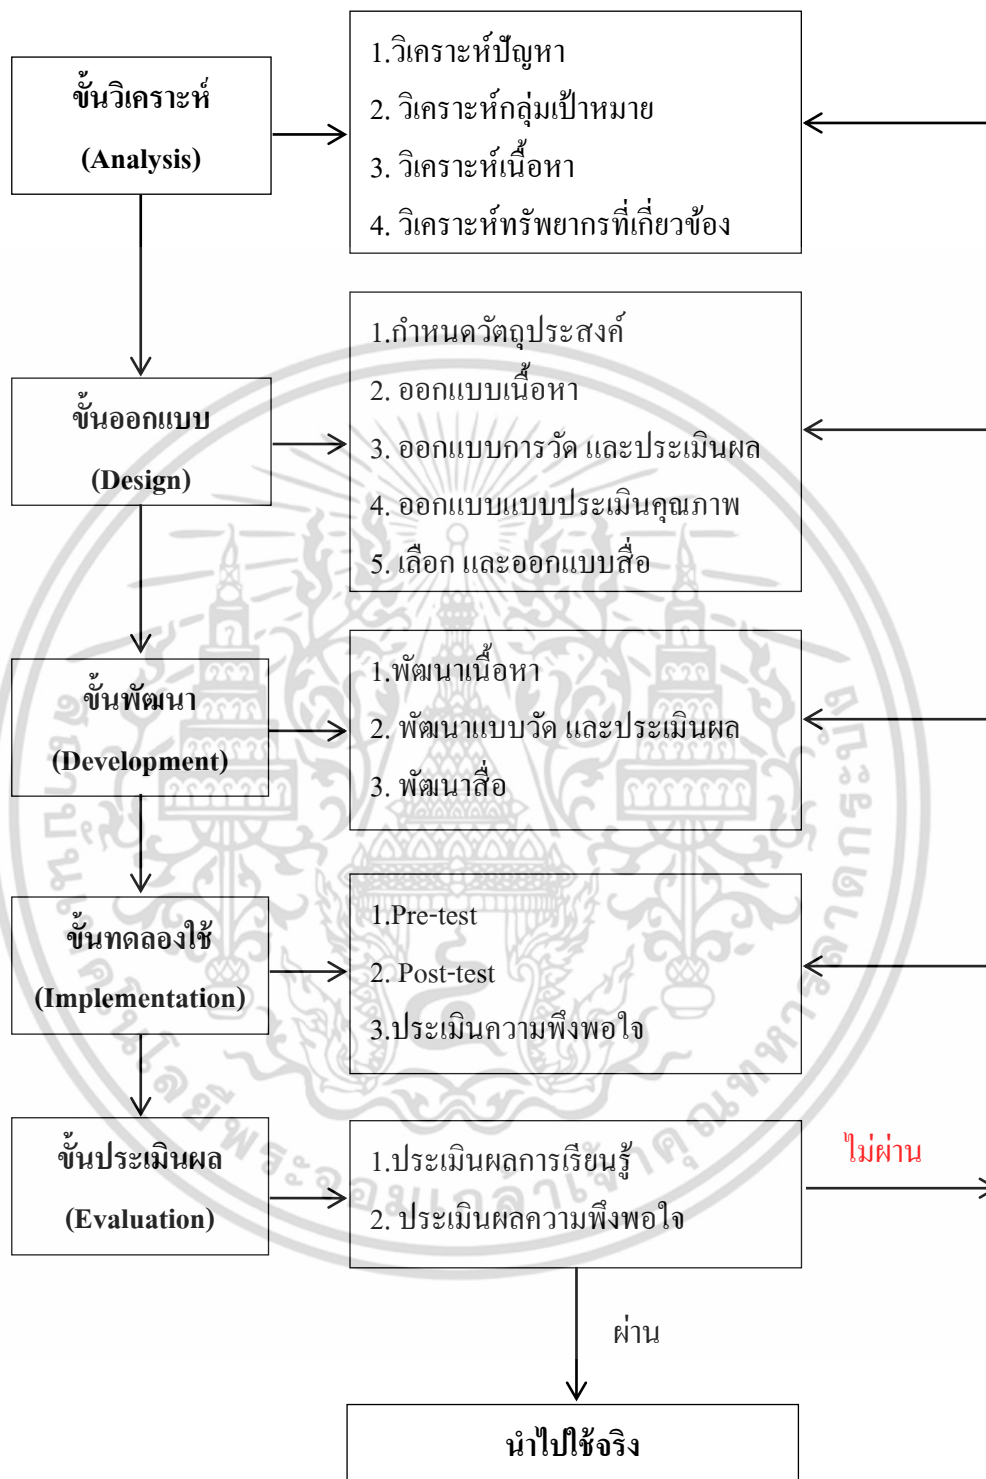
ขั้นวิเคราะห์
(Analysis)

1.วิเคราะห์ปัญหา
2. วิเคราะห์กลุ่มเป้าหมาย
3. วิเคราะห์เนื้อหา
4. วิเคราะห์ทรัพยากรที่เกี่ยวข้อง

ขั้นออกแบบ
(Design)

1.กำหนดวัตถุประสงค์
2. ออกแบบเนื้อหา
3. ออกแบบการวัด และประเมินผล
4. ออกแบบแบบประเมินคุณภาพ
5. เลือก และออกแบบสื่อ

ขั้นพัฒนา
(Development)

1.พัฒนาเนื้อหา
2. พัฒนาแบบวัด และประเมินผล
3. พัฒนาสื่อ

ขั้นทดลองใช้
(Implementation)

1.Pre-test
2. Post-test
3.ประเมินความพึงพอใจ

ขั้นประเมินผล
(Evaluation)

1.ประเมินผลการเรียนรู้
2. ประเมินผลความพึงพอใจ

ไม่ผ่าน

ผ่าน

นำไปใช้จริง